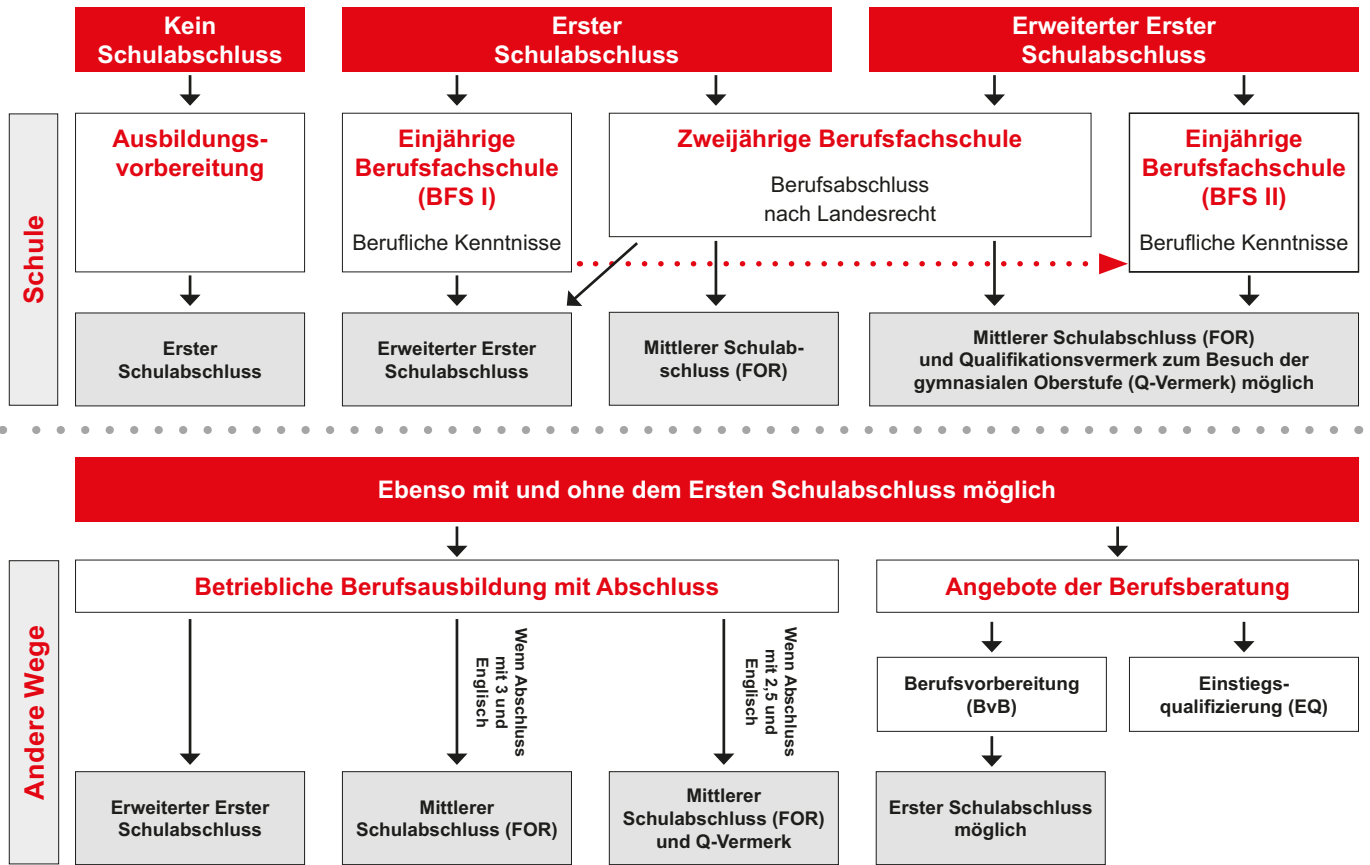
Kein Schulabschluss

Erster Schulabschluss

Erweiterter Erster Schulabschluss

Schule

Ausbildungsvorbereitung

Einjährige Berufsfachschule (BFS I)

Berufliche Kenntnisse

Zweijährige Berufsfachschule

Berufsabschluss nach Landesrecht

Einjährige Berufsfachschule (BFS II)

Berufliche Kenntnisse

Erster Schulabschluss

Erweiterter Erster Schulabschluss

Mittlerer Schulabschluss (FOR)

Mittlerer Schulabschluss (FOR) und Qualifikationsvermerk zum Besuch der gymnasialen Oberstufe (Q-Vermerk) möglich

Ebenso mit und ohne dem Ersten Schulabschluss möglich

Andere Wege

Betriebliche Berufsausbildung mit Abschluss

Angebote der Berufsberatung

Wenn Abschluss mit 3 und Englisch

Wenn Abschluss mit 2,5 und Englisch

Berufsvorbereitung (BvB)

Einstiegsqualifizierung (EQ)

Erweiterter Erster Schulabschluss

Mittlerer Schulabschluss (FOR)

Mittlerer Schulabschluss (FOR) und Q-Vermerk

Erster Schulabschluss möglich